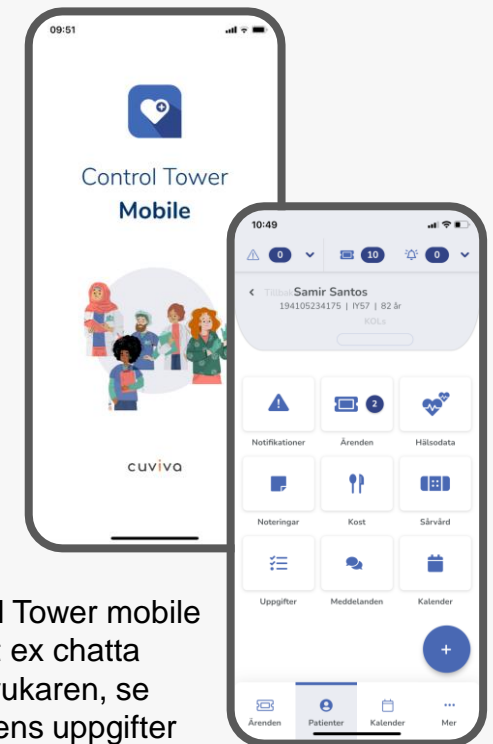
09:51

Control Tower
Mobile

cuviva

10:49

0 10 0

Tillbaka Samir Santos
194105234175 | IY57 | 82 år
KOL

Notifikationer
2
Ärenden
Hälsodata
Noteringar
Kost
Sårvård
Uppgifter
Meddelanden
Kalender

+

Ärenden
Patienter
Kalender
Mer

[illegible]l Tower mobile
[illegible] ex chatta
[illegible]ukaren, se
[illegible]ens uppgifter